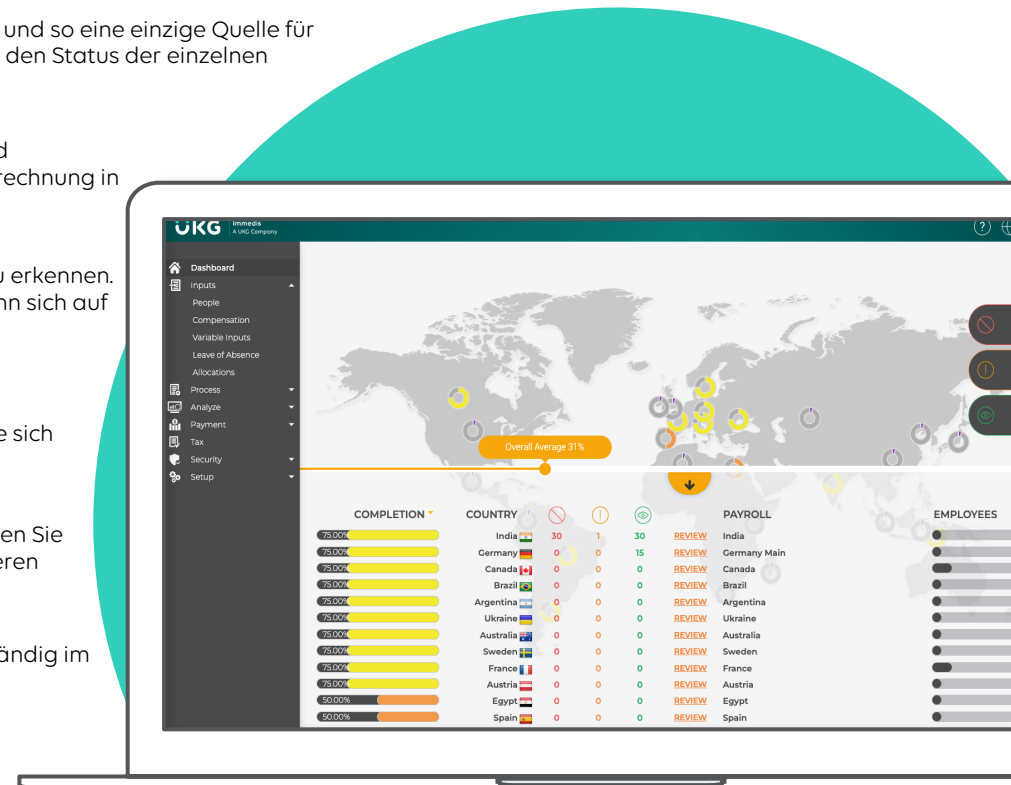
und so eine einzige Quelle für den Status der einzelnen

d
rechnung in

u erkennen.
nn sich auf

e sich

en Sie
eren

ändig im

UKG Immedis A UKG Company

Dashboard
Inputs
People
Compensation
Variable Inputs
Leave of Absence
Allocations
Process
Analyze
Payment
Tax
Security
Setup

Overall Average 31%

| COMPLETION | COUNTRY | | | | | PAYROLL | EMPLOYEES |
|---|---|---|---|---|---|---|---|
| 75.00% | India | 30 | 1 | 30 | REVIEW | India | |
| 75.00% | Germany | 0 | 0 | 15 | REVIEW | Germany Main | |
| 75.00% | Canada | 0 | 0 | 0 | REVIEW | Canada | |
| 75.00% | Brazil | 0 | 0 | 0 | REVIEW | Brazil | |
| 75.00% | Argentina | 0 | 0 | 0 | REVIEW | Argentina | |
| 75.00% | Ukraine | 0 | 0 | 0 | REVIEW | Ukraine | |
| 75.00% | Australia | 0 | 0 | 0 | REVIEW | Australia | |
| 75.00% | Sweden | 0 | 0 | 0 | REVIEW | Sweden | |
| 75.00% | France | 0 | 0 | 0 | REVIEW | France | |
| 75.00% | Austria | 0 | 0 | 0 | REVIEW | Austria | |
| 50.00% | Egypt | 0 | 0 | 0 | REVIEW | Egypt | |
| 50.00% | Spain | 0 | 0 | 0 | REVIEW | Spain | |